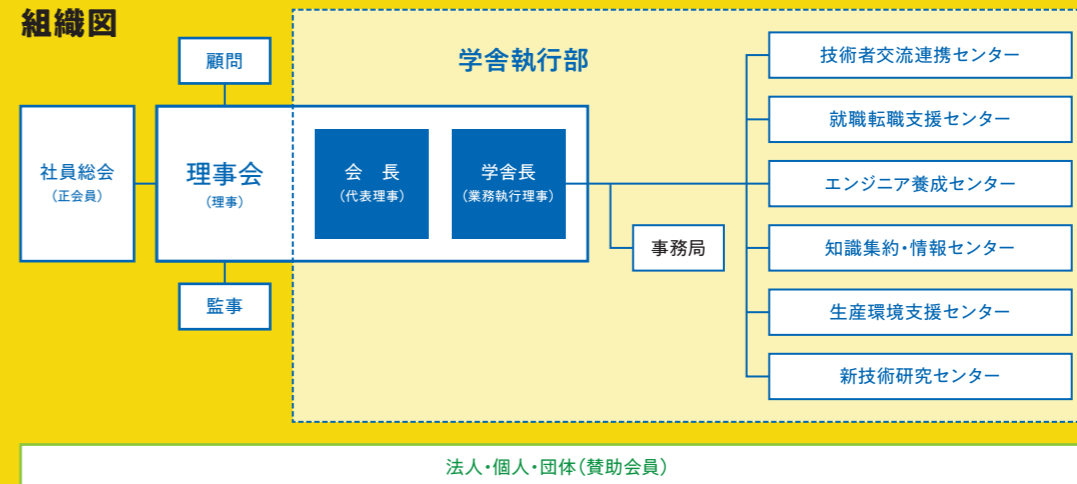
組織図

顧問

社員総会
(正会員)

理事会
(理事)

監事

学舎執行部

会　長
(代表理事)

学舎長
(業務執行理事)

事務局

技術者交流連携センター

就職転職支援センター

エンジニア養成センター

知識集約・情報センター

生産環境支援センター

新技術研究センター

法人・個人・団体(賛助会員)